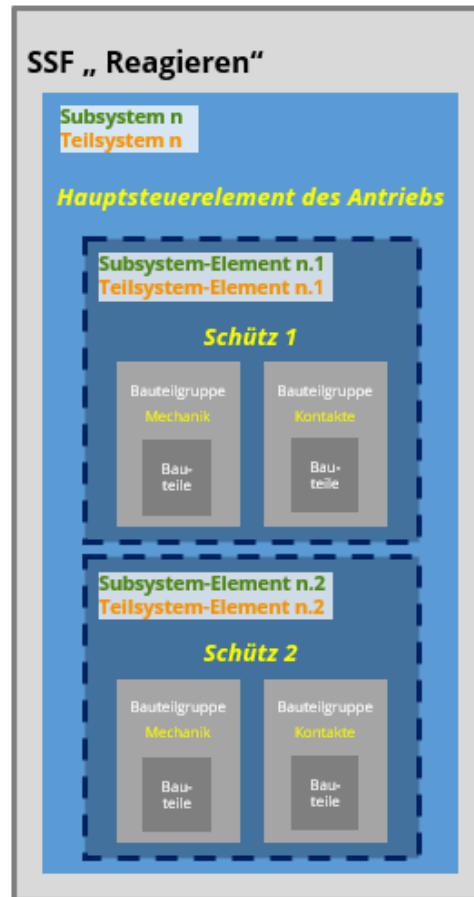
SSF „ Reagieren“

Subsystem n
Teilsystem n

Hauptsteuerelement des Antriebs

Subsystem-Element n.1
Teilsystem-Element n.1

Schütz 1

Bauteilgruppe
Mechanik
Bauteile

Bauteilgruppe
Kontakte
Bauteile

Subsystem-Element n.2
Teilsystem-Element n.2

Schütz 2

Bauteilgruppe
Mechanik
Bauteile

Bauteilgruppe
Kontakte
Bauteile